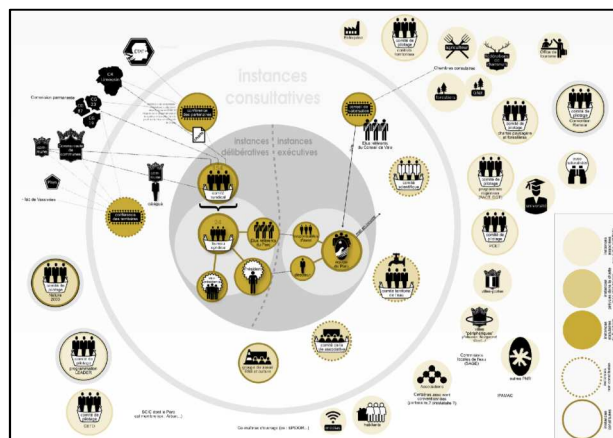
instances consultatives

instances délibératives

instances exécutives

Commission permanente

Conférence des territoires

Elus référents du Conseil de Parc

Chambres consulaires

comité de pilotage

comité syndical

Bureau syndical

Conférence des territoires

délégué

comité de pilotage

comité de pilotage

comité de pilotage

comité de pilotage

comité de pilotage

comité de pilotage

Président

comité de pilotage

Conseil scientifique

Comité de pilotage Natura 2000

comité de pilotage

Conférence des maires (ou : SPEOR...)

Associations

habitants

PNR

DOCOB

Conseil de Parc

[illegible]